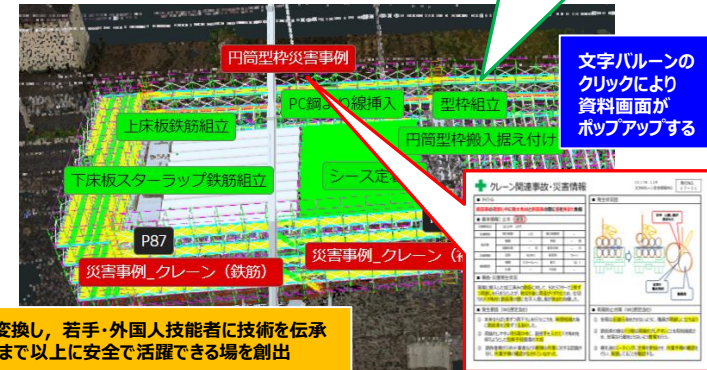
円筒型枠災害事例

PC鋼より線挿入

型枠組立

文字バルーンのクリックにより資料画面がポップアップする

上床板鉄筋組立

円筒型枠搬入据え付け

下床板スターラップ鉄筋組立

シース定

P87

災害事例_クレーン（鉄筋）

災害事例_クレーン（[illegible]

クレーン関連事故・災害情報

変換し，若手・外国人技能者に技術を伝承
まで以上に安全で活躍できる場を創出